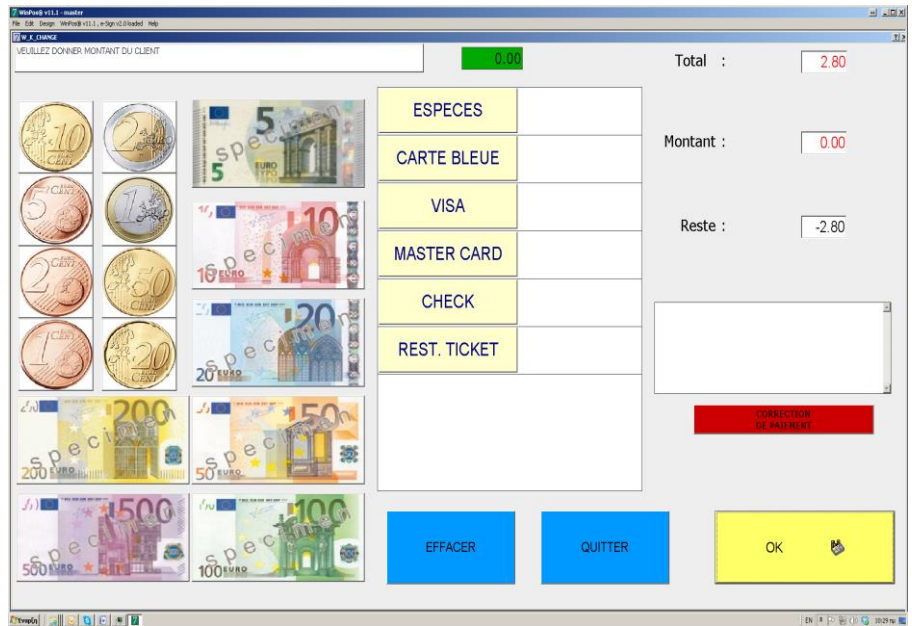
WinPos® v11.1 - master
File Edit Design WinPos® v11.1 , e-Sign v2.0 loaded Help
W_X_CHANGE
VEUILLEZ DONNER MONTANT DU CLIENT
0.00
Total :
2.80
Montant :
0.00
Reste :
-2.80
ESPECES
CARTE BLEUE
VISA
MASTER CARD
CHECK
REST. TICKET
CORRECTION DE PAIEMENT
EFFACER
QUITTER
OK
10 EURO CENT
2 EURO
5 EURO CENT
1 EURO
2 EURO CENT
50 EURO CENT
1 EURO CENT
20 EURO CENT
5 EURO specimen
10 EURO specimen
20 EURO specimen
200 EURO specimen
50 EURO specimen
500 EURO specimen
100 EURO specimen
Έναρξη
EN 10:29 πμ